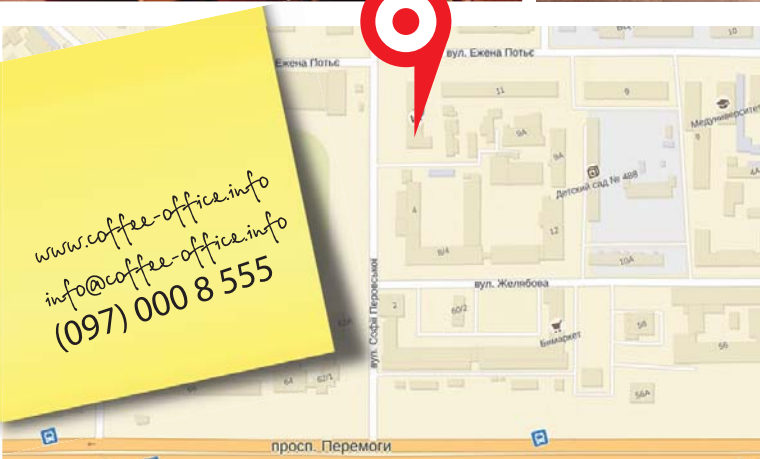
www.coffee-office.info
info@coffee-office.info
(097) 000 8 555

Ежена Потьє
вул. Ежена Потьє
10
11
9
9А
9Б
Медуніверситет
Детский сад № 488
4
12
8/4
10А
вул. Желябова
вул. Софії Перовської
2
60/2
58
Бимаркет
56
62А
64
62/1
56А
просп. Перемоги